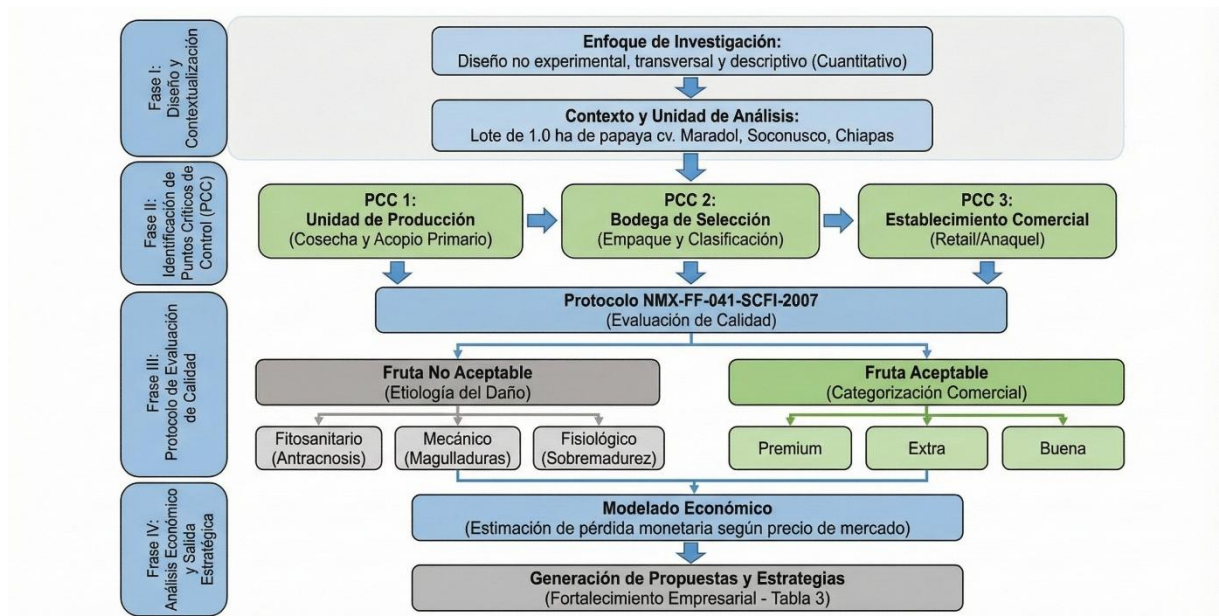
Fase I: Diseño y Contextualización

Enfoque de Investigación:
Diseño no experimental, transversal y descriptivo (Cuantitativo)

Contexto y Unidad de Análisis:
Lote de 1.0 ha de papaya cv. Maradol, Soconusco, Chiapas

Fase II: Identificación de Puntos Críticos de Control (PCC)

PCC 1:
Unidad de Producción
(Cosecha y Acopio Primario)

PCC 2:
Bodega de Selección
(Empaque y Clasificación)

PCC 3:
Establecimiento Comercial
(Retail/Anaquel)

Frase III: Protocolo de Evaluación de Calidad

Protocolo NMX-FF-041-SCFI-2007
(Evaluación de Calidad)

Fruta No Aceptable
(Etiología del Daño)

Fruta Aceptable
(Categorización Comercial)

Fitosanitario
(Antracnosis)

Mecánico
(Magulladuras)

Fisiológico
(Sobremadurez)

Premium

Extra

Buena

Frase IV: Análisis Económico y Salida Estratégica

Modelado Económico
(Estimación de pérdida monetaria según precio de mercado)

Generación de Propuestas y Estrategias
(Fortalecimiento Empresarial - Tabla 3)